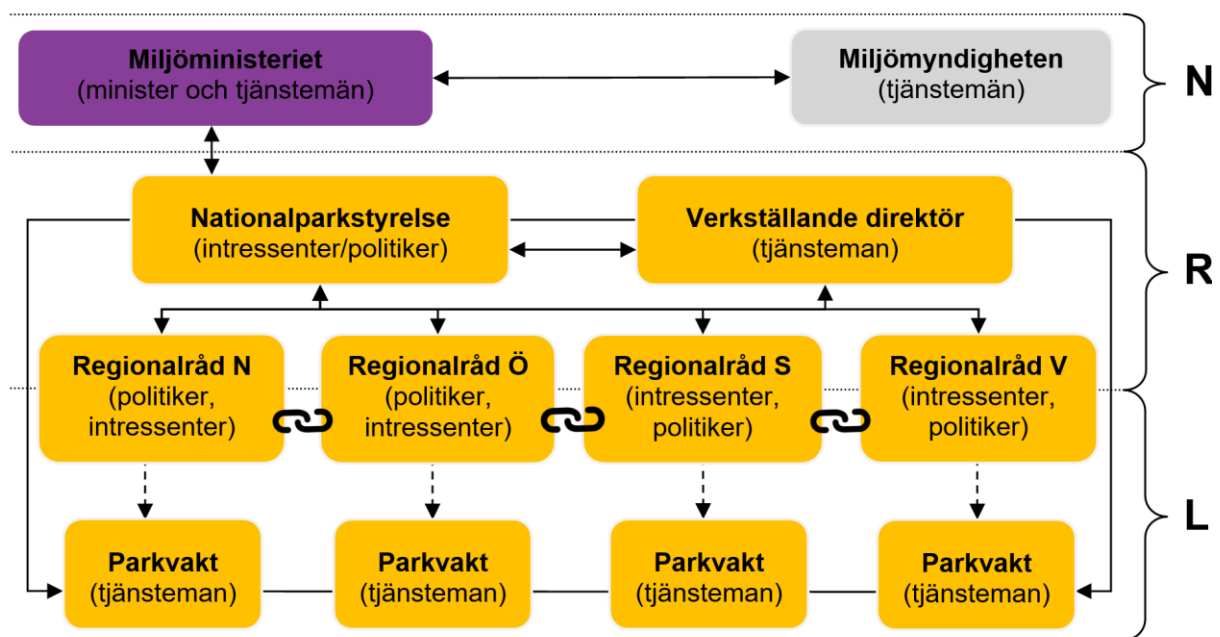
Miljöministeriet
(minister och tjänstemän)

Miljömyndigheten
(tjänstemän)

N

Nationalparkstyrelse
(intressenter/politiker)

Verkställande direktör
(tjänsteman)

R

Regionalråd N
(politiker, intressenter)

Regionalråd Ö
(politiker, intressenter)

Regionalråd S
(intressenter, politiker)

Regionalråd V
(intressenter, politiker)

Parkvakt
(tjänsteman)

Parkvakt
(tjänsteman)

Parkvakt
(tjänsteman)

Parkvakt
(tjänsteman)

L